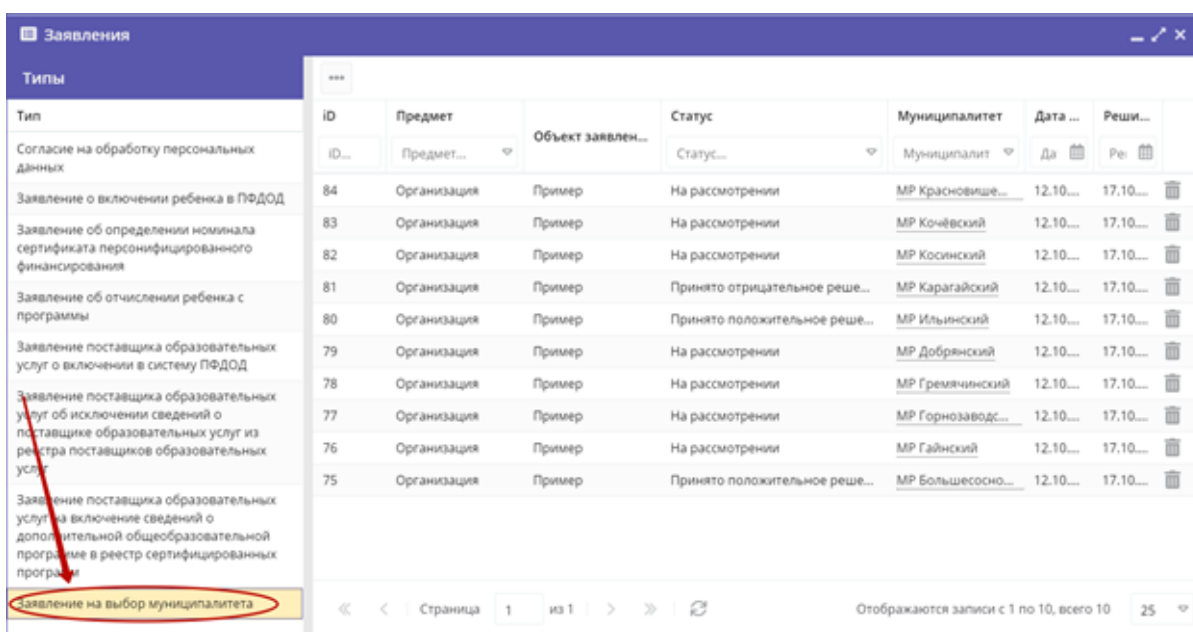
Заявления

Типы

Тип

Согласие на обработку персональных данных

Заявление о включении ребенка в ПФДОД

Заявление об определении номинала сертификата персонифицированного финансирования

Заявление об отчислении ребенка с программы

Заявление поставщика образовательных услуг о включении в систему ПФДОД

Заявление поставщика образовательных услуг об исключении сведений о поставщике образовательных услуг из реестра поставщиков образовательных услуг

Заявление поставщика образовательных услуг на включение сведений о дополнительной общеобразовательной программе в реестр сертифицированных программ

Заявление на выбор муниципалитета

...

| iD | Предмет | Объект заявлен... | Статус | Муниципалитет | Дата ... | Реши... |
|---|---|---|---|---|---|---|
| iD... | Предмет... | | Статус... | Муниципалит | Да | Ре |
| 84 | Организация | Пример | На рассмотрении | МР Красновише... | 12.10.... | 17.10.... |
| 83 | Организация | Пример | На рассмотрении | МР Кочёвский | 12.10.... | 17.10.... |
| 82 | Организация | Пример | На рассмотрении | МР Косинский | 12.10.... | 17.10.... |
| 81 | Организация | Пример | Принято отрицательное реше... | МР Карагайский | 12.10.... | 17.10.... |
| 80 | Организация | Пример | Принято положительное реше... | МР Ильинский | 12.10.... | 17.10.... |
| 79 | Организация | Пример | На рассмотрении | МР Добрянский | 12.10.... | 17.10.... |
| 78 | Организация | Пример | На рассмотрении | МР Гремячинский | 12.10.... | 17.10.... |
| 77 | Организация | Пример | На рассмотрении | МР Горнозаводс... | 12.10.... | 17.10.... |
| 76 | Организация | Пример | На рассмотрении | МР Гайнский | 12.10.... | 17.10.... |
| 75 | Организация | Пример | Принято положительное реше... | МР Большесосно... | 12.10.... | 17.10.... |

Страница 1 из 1

Отображаются записи с 1 по 10, всего 10

25